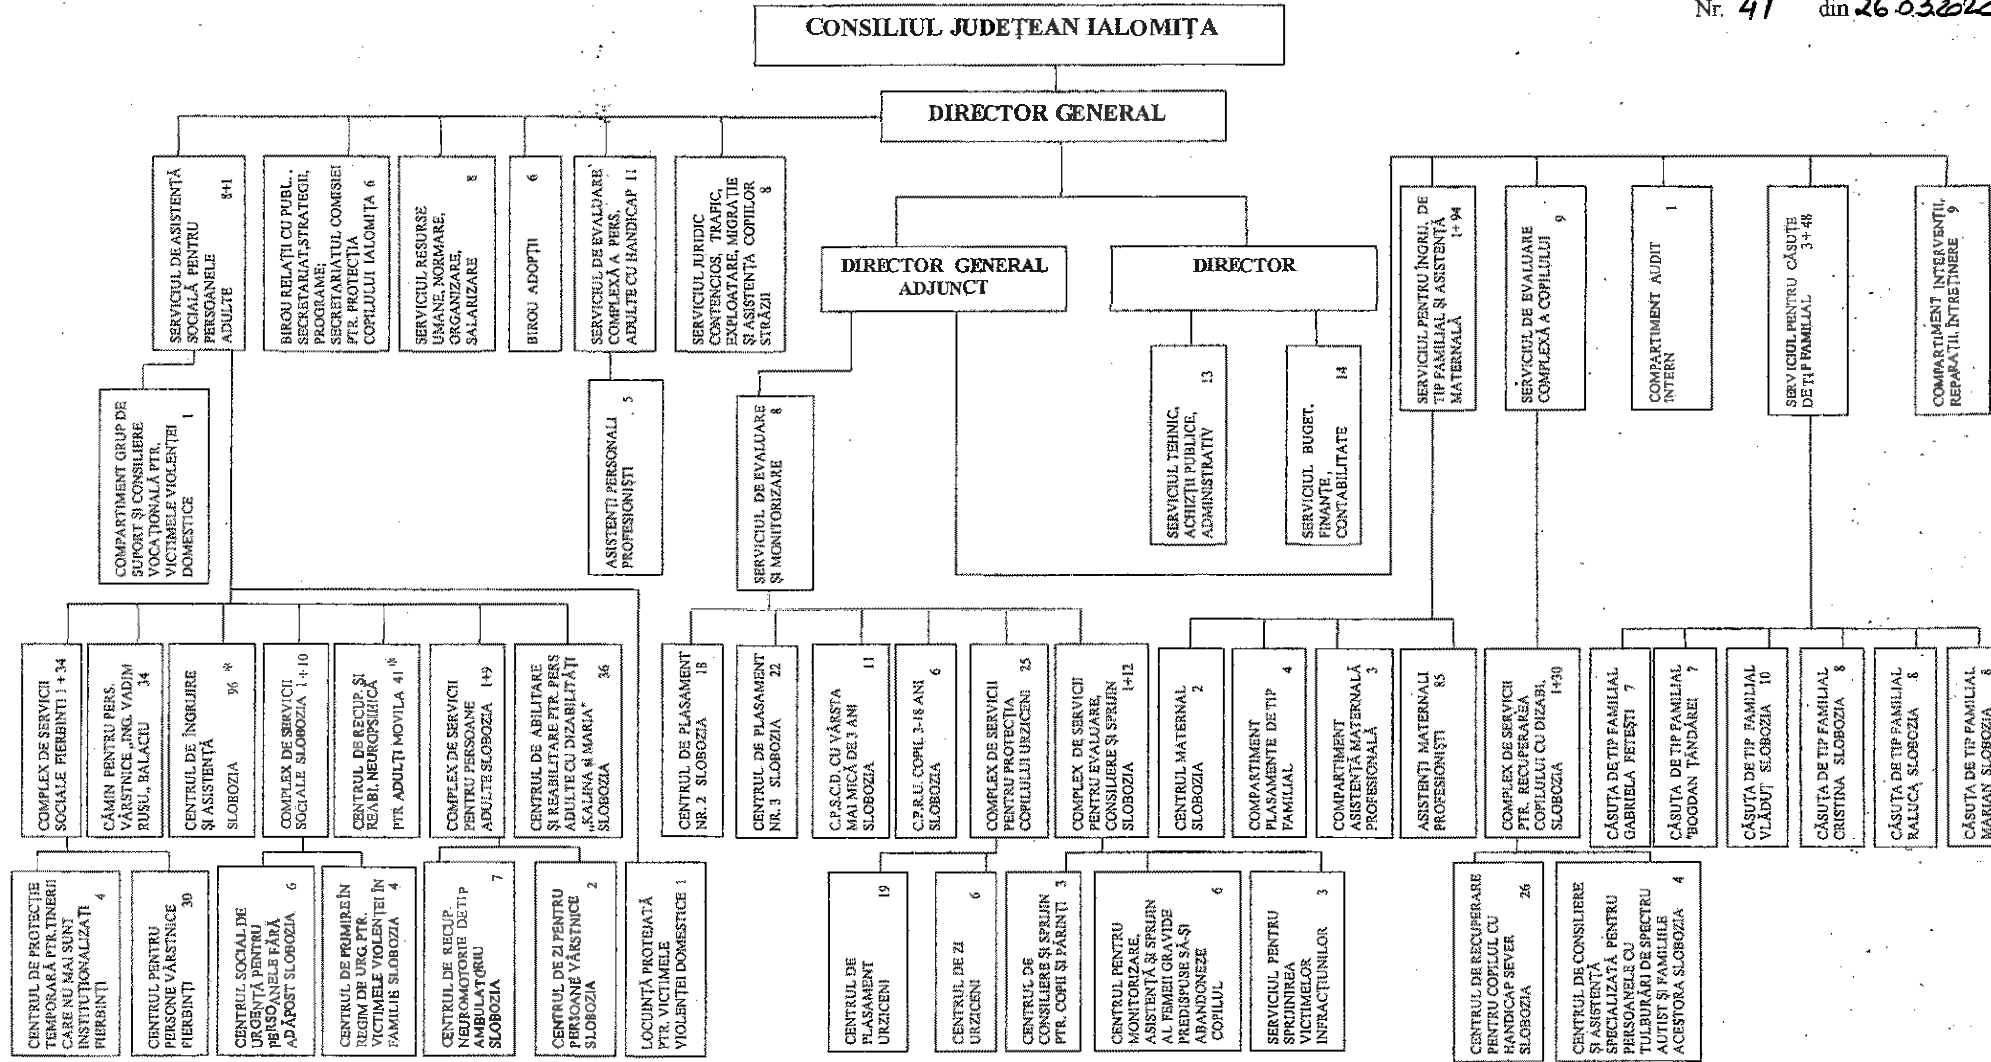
Nr. 41 din 26.03.2022

CONSILIUL JUDEȚEAN IALOMIȚA

DIRECTOR GENERAL

SERVICIUL DE ASISTENȚĂ SOCIALĂ PENTRU PERSOANELE ADULTE 8+1

BIROU RELAȚII CU PUBL., SECRETARIAT, STRATEGII, PROGRAME; SECRETARIATUL COMISIEI PTR. PROTECȚIA COPILULUI IALOMIȚA 6

SERVICIUL RESURSE UMANE, NORMARE, ORGANIZARE, SALARIZARE 8

BIROU ADOPȚII 6

SERVICIUL DE EVALUARE COMPLEXĂ A PERS. ADULTE CU HANDICAP 11

SERVICIUL JURIDIC CONTENCIOS, TRAFIC, EXPLOATARE, MIGRAȚIE ȘI ASISTENȚA COPIILOR STRĂZII 8

DIRECTOR GENERAL ADJUNCT

DIRECTOR

SERVICIUL PENTRU ÎNGRIJ. DE TIP FAMILIAL ȘI ASISTENȚĂ MATERNALĂ 1+94

SERVICIUL DE EVALUARE COMPLEXĂ A COPILULUI 9

COMPARTIMENT AUDIT INTERN 1

SERVICIUL PENTRU CĂSUȚE DE TIP FAMILIAL 3+48

COMPARTIMENT INTERVENȚII, REPARAȚII, ÎNTREȚINERE 9

COMPARTIMENT GRUP DE SUPORT ȘI CONSILIERE VOCAȚIONALĂ PTR. VICTIMELE VIOLENȚEI DOMESTICE 1

ASISTENȚI PERSONALI PROFESIONIȘTI 5

SERVICIUL DE EVALUARE ȘI MONITORIZARE 8

SERVICIUL TEHNIC, ACHIZIȚII PUBLICE, ADMINISTRATIV 13

SERVICIUL BUGET, FINANȚE, CONTABILITATE 14

COMPLEX DE SERVICII SOCIALE FIERBINȚI 1+34

CĂMIN PENTRU PERS. VÂRSTNICE „ING. VADIM RUSU" BĂLĂCIU 34

CENTRUL DE ÎNGRIJIRE ȘI ASISTENȚĂ SLOBOZIA 96

COMPLEX DE SERVICII SOCIALE SLOBOZIA 1+10

CENTRUL DE RECUP. ȘI REABI. NEUROPSIHICĂ PTR ADULȚI MOVILA 41

COMPLEX DE SERVICII PENTRU PERSOANE ADULTE SLOBOZIA 1+9

CENTRUL DE ABILITARE ȘI REABILITARE PTR. PERS ADULTE CU DIZABILITĂȚI „KALINA și MARIA" SLOBOZIA 36

CENTRUL DE PLASAMENT NR. 2 SLOBOZIA 18

CENTRUL DE PLASAMENT NR. 3 SLOBOZIA 22

C.P.S.C.D. CU VÂRSTA MAI MICĂ DE 3 ANI SLOBOZIA 11

C.P.R.U. COPII 3-18 ANI SLOBOZIA 6

COMPLEX DE SERVICII PENTRU PROTECȚIA COPILULUI URZICENI 25

COMPLEX DE SERVICII PENTRU EVALUARE, CONSILIERE ȘI SPRIJIN SLOBOZIA 1+12

CENTRUL MATERNAL SLOBOZIA 2

COMPARTIMENT PLASAMENTE DE TIP FAMILIAL 4

COMPARTIMENT ASISTENȚĂ MATERNALĂ PROFESIONALĂ 3

ASISTENȚI MATERNALI PROFESIONIȘTI 85

COMPLEX DE SERVICII PTR. RECUPERAREA COPILULUI CU DIZABI. SLOBOZIA 1+30

CĂSUȚA DE TIP FAMILIAL GABRIELA FETEȘTI 7

CĂSUȚA DE TIP FAMILIAL "BOGDAN TĂNDĂREI" 7

CĂSUȚA DE TIP FAMILIAL VLĂDUȚ SLOBOZIA 10

CĂSUȚA DE TIP FAMILIAL CRISTINA SLOBOZIA 8

CĂSUȚA DE TIP FAMILIAL RALUCA SLOBOZIA 8

CĂSUȚA DE TIP FAMILIAL MARIAN SLOBOZIA 8

CENTRUL DE PROTECȚIE TEMPORARĂ PTR.TINERII CARE NU MAI SUNT INSTITUȚIONALIZAȚI FIERBINȚI 4

CENTRUL PENTRU PERSOANE VÂRSTNICE FIERBINȚI 30

CENTRUL SOCIAL DE URGENȚĂ PENTRU PERSOANELE FĂRĂ ADĂPOST SLOBOZIA 6

CENTRUL DE PRIMIRE ÎN REGIM DE URG PTR. VICTIMELE VIOLENȚEI ÎN FAMILIE SLOBOZIA 4

CENTRUL DE RECUP. NEUROMOTORIE DE TIP AMBULATORIU SLOBOZIA 7

CENTRUL DE ZI PENTRU PERSOANE VÂRSTNICE SLOBOZIA 2

LOCUINȚĂ PROTEJATĂ PTR. VICTIMELE VIOLENȚEI DOMESTICE 1

CENTRUL DE PLASAMENT URZICENI 19

CENTRUL DE ZI URZICENI 6

CENTRUL DE CONSILIERE ȘI SPRIJIN PTR. COPII ȘI PĂRINȚI 3

CENTRUL PENTRU MONITORIZARE, ASISTENȚĂ ȘI SPRIJIN AL FEMEII GRAVIDE PREDISPUSE SĂ-ȘI ABANDONEZE COPILUL 6

SERVICIUL PENTRU SPRIJINIREA VICTIMELOR INFRACȚIUNILOR 3

CENTRUL DE RECUPERARE PENTRU COPILUL CU HANDICAP SEVER SLOBOZIA 26

CENTRUL DE CONSILIERE ȘI ASISTENȚĂ SPECIALIZATĂ PENTRU PERSOANELE CU TULBURĂRI DE SPECTRU AUTIST ȘI FAMILIILE ACESTORA SLOBOZIA 4